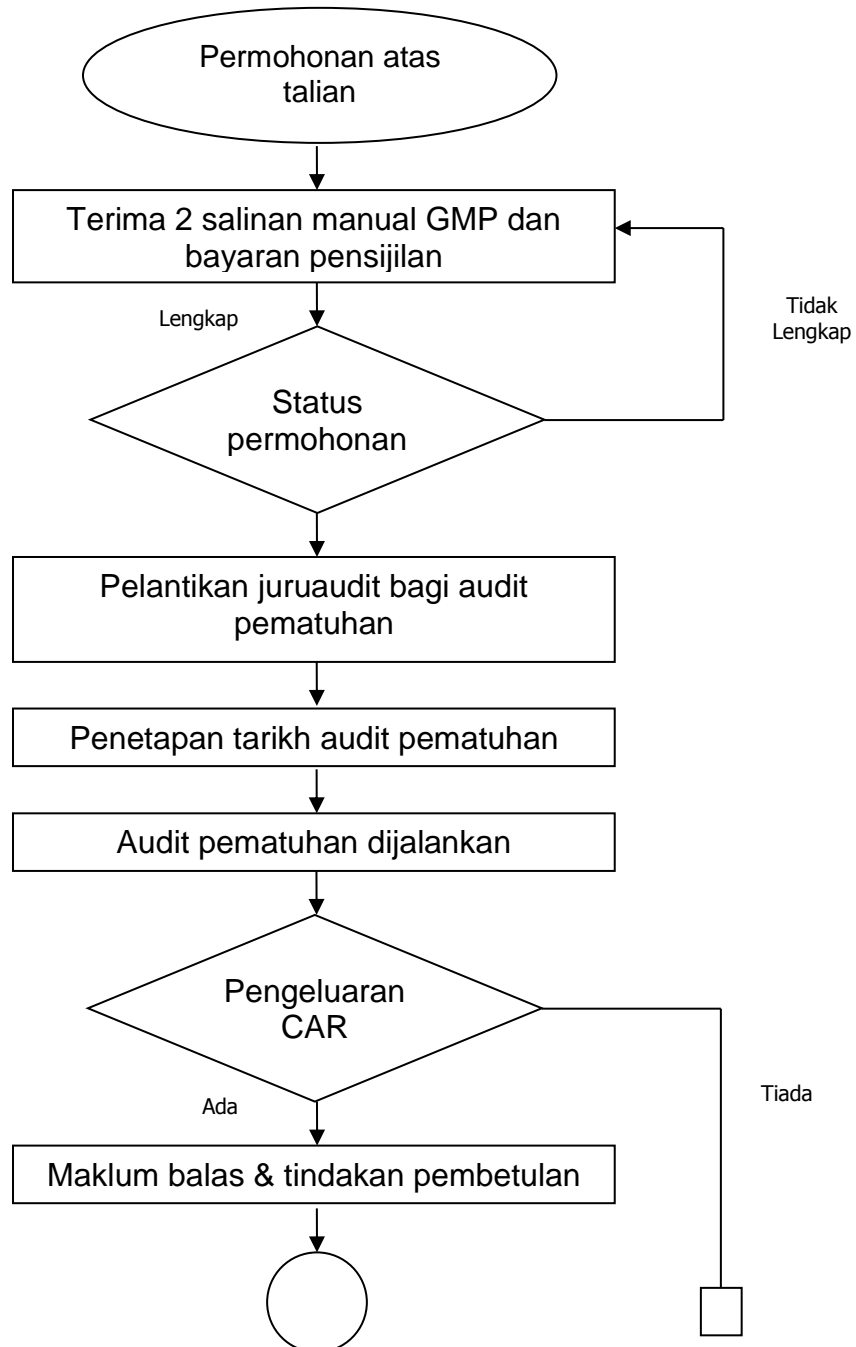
Permohonan atas talian

Terima 2 salinan manual GMP dan bayaran pensijilan

Lengkap

Tidak Lengkap

Status permohonan

Pelantikan juruaudit bagi audit pematuhan

Penetapan tarikh audit pematuhan

Audit pematuhan dijalankan

Pengeluaran CAR

Ada

Tiada

Maklum balas & tindakan pembetulan